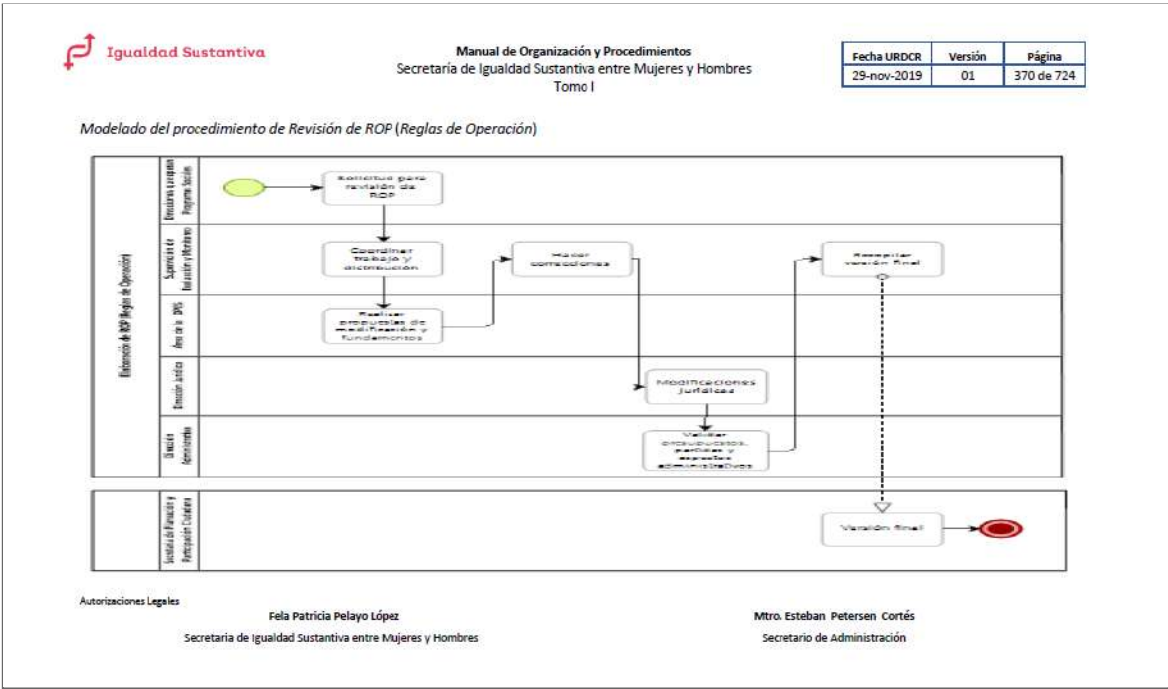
Igualdad Sustantiva

Manual de Organización y Procedimientos
Secretaría de Igualdad Sustantiva entre Mujeres y Hombres
Tomo I

| Fecha URDCR | Versión | Página |
|---|---|---|
| 29-nov-2019 | 01 | 370 de 724 |

Modelado del procedimiento de Revisión de ROP (Reglas de Operación)

Elaboración de ROP (Reglas de Operación)

Direcciones a cargo de Programas Sociales

Solicitud para revisión de ROP

Supervisión de Evaluación y Monitoreo

Coordinar trabajo y distribución

Hacer correcciones

Recopilar versión final

Área de la DPIS

Realizar propuestas de modificación y fundamentos

Dirección Jurídica

Modificaciones jurídicas

Dirección Administrativa

Validar presupuestos, partidas y aspectos administrativos

Secretaría de Planeación y Participación Ciudadana

Versión final

Autorizaciones Legales

Fela Patricia Pelayo López
Secretaria de Igualdad Sustantiva entre Mujeres y Hombres

Mtro. Esteban Petersen Cortés
Secretario de Administración